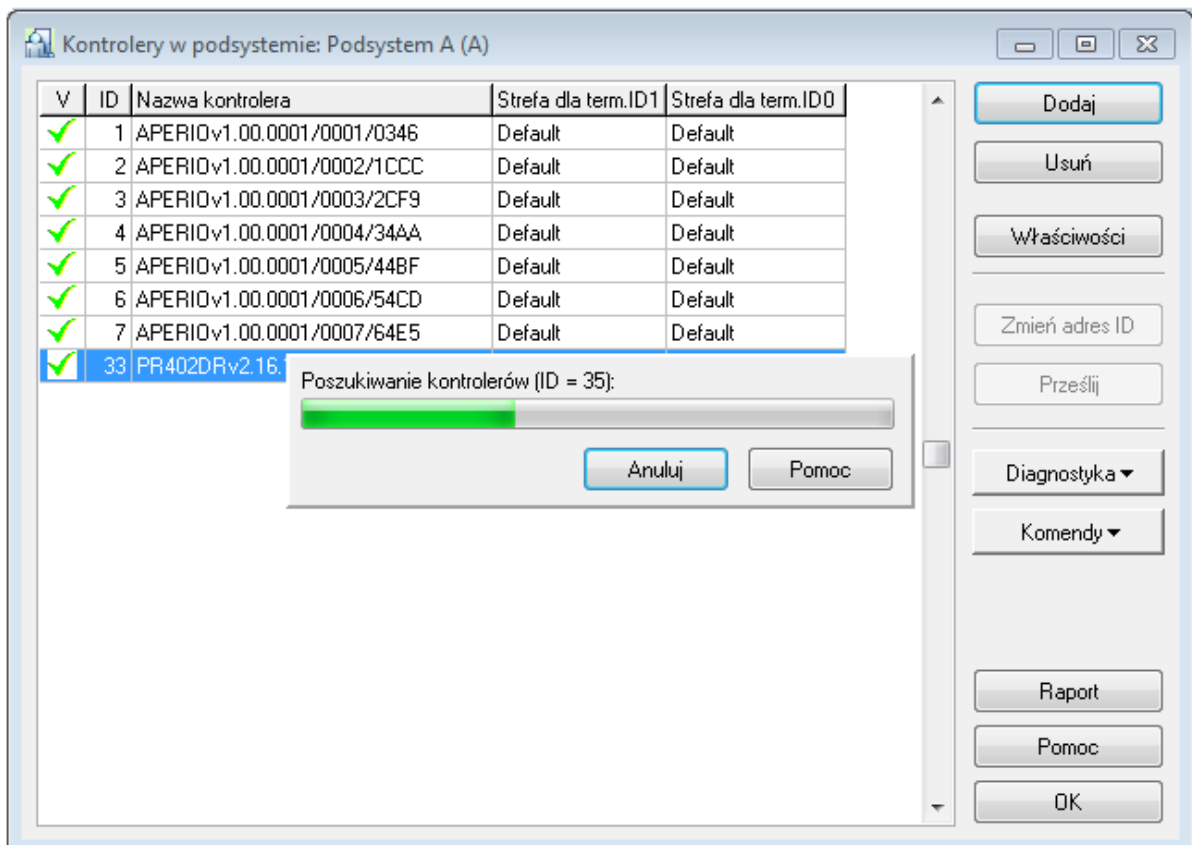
Kontrolery w podsystemie: Podsystem A (A)

| V | ID | Nazwa kontrolera | Strefa dla term.ID1 | Strefa dla term.ID0 |
|---|---|---|---|---|
| | 1 | APERIOv1.00.0001/0001/0346 | Default | Default |
| | 2 | APERIOv1.00.0001/0002/1CCC | Default | Default |
| | 3 | APERIOv1.00.0001/0003/2CF9 | Default | Default |
| | 4 | APERIOv1.00.0001/0004/34AA | Default | Default |
| | 5 | APERIOv1.00.0001/0005/44BF | Default | Default |
| | 6 | APERIOv1.00.0001/0006/54CD | Default | Default |
| | 7 | APERIOv1.00.0001/0007/64E5 | Default | Default |
| | 33 | PR402DRv2.16.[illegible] | | |

Poszukiwanie kontrolerów (ID = 35):

Anuluj
Pomoc

Dodaj
Usuń
Właściwości
Zmień adres ID
Prześlij
Diagnostyka
Komendy
Raport
Pomoc
OK